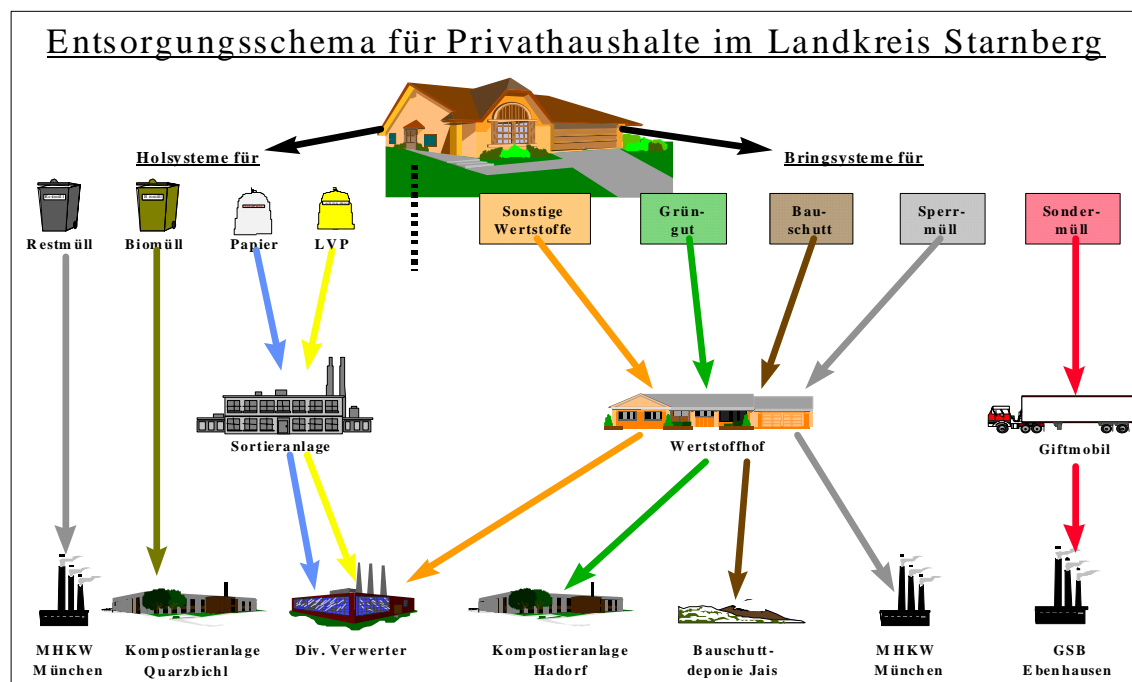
Entsorgungsschema für Privathaushalte im Landkreis Starnberg

Holsysteme für

Bringsysteme für

Restmüll

Biomüll

Papier

LVP

Sonstige Wertstoffe

Grüngut

Bauschutt

Sperrmüll

Sondermüll

Sortieranlage

Wertstoffhof

Giftmobil

MHKW München

Kompostieranlage Quarzbichl

Div. Verwerter

Kompostieranlage Hadorf

Bauschuttdeponie Jais

MHKW München

GSB Ebenhausen